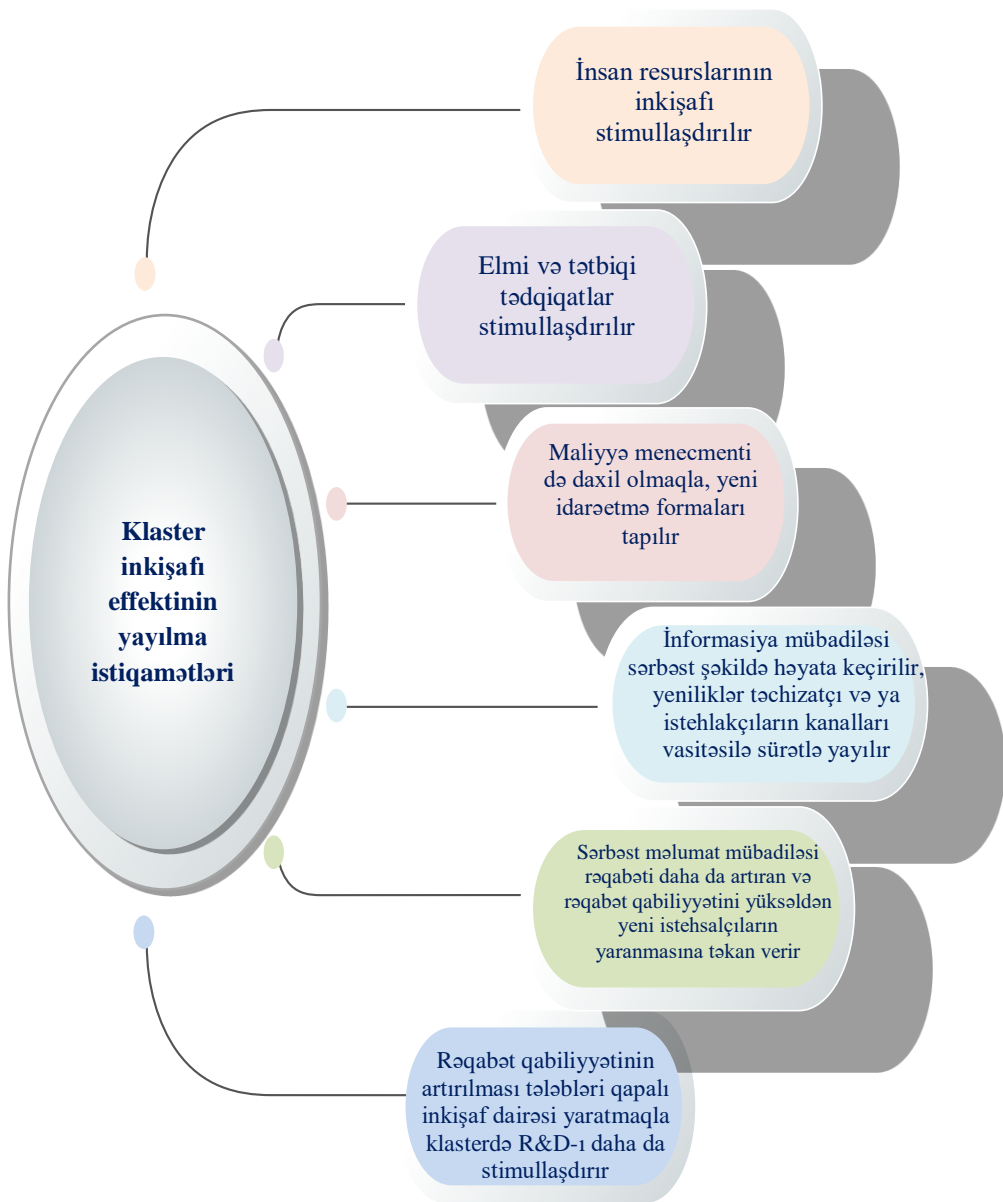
Klaster inkişafı effektinin yayılma istiqamətləri

İnsan resurslarının inkişafı stimullaşdırılır

Elmi və tətbiqi tədqiqatlar stimullaşdırılır

Maliyyə menecmenti də daxil olmaqla, yeni idarəetmə formaları tapılır

İnformasiya mübadiləsi sərbəst şəkildə həyata keçirilir, yeniliklər təchizatçı və ya istehlakçıların kanalları vasitəsilə sürətlə yayılır

Sərbəst məlumat mübadiləsi rəqabəti daha da artıran və rəqabət qabiliyyətini yüksəldən yeni istehsalçıların yaranmasına təkan verir

Rəqabət qabiliyyətinin artırılması tələbləri qapalı inkişaf dairəsi yaratmaqla klasterdə R&D-ı daha da stimullaşdırır